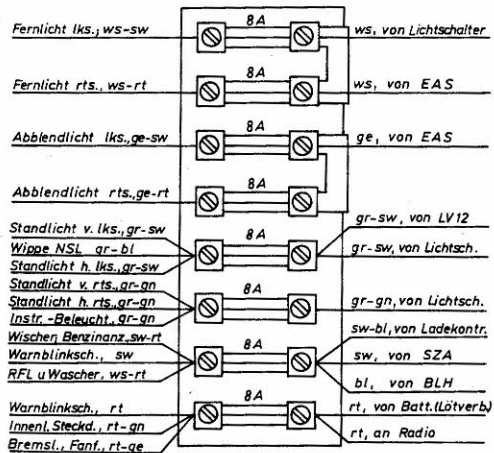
Fernlicht lks., ws-sw
8A
ws, von Lichtschalter

Fernlicht rts., ws-rt
8A
ws, von EAS

Abblendlicht lks., ge-sw
8A
ge, von EAS

Abblendlicht rts., ge-rt
8A

Standlicht v. lks., gr-sw
Wippe NSL gr-bl
Standlicht h. lks., gr-sw
8A
gr-sw, von LV12
gr-sw, von Lichtsch.

Standlicht v. rts., gr-gn
Standlicht h. rts., gr-gn
Instr.-Beleucht., gr-gn
8A
gr-gn, von Lichtsch.

Wischer, Benzinanz., sw-rt
Warnblinksch., sw
RFL u Wascher, ws-rt
8A
sw-bl, von Ladekontr.
sw, von SZA
bl, von BLH

Warnblinksch., rt
Innenl., Steckd., rt-gn
Bremsl., Fanf., rt-ge
8A
rt, von Batt. (Lötverb.)
rt, an Radio